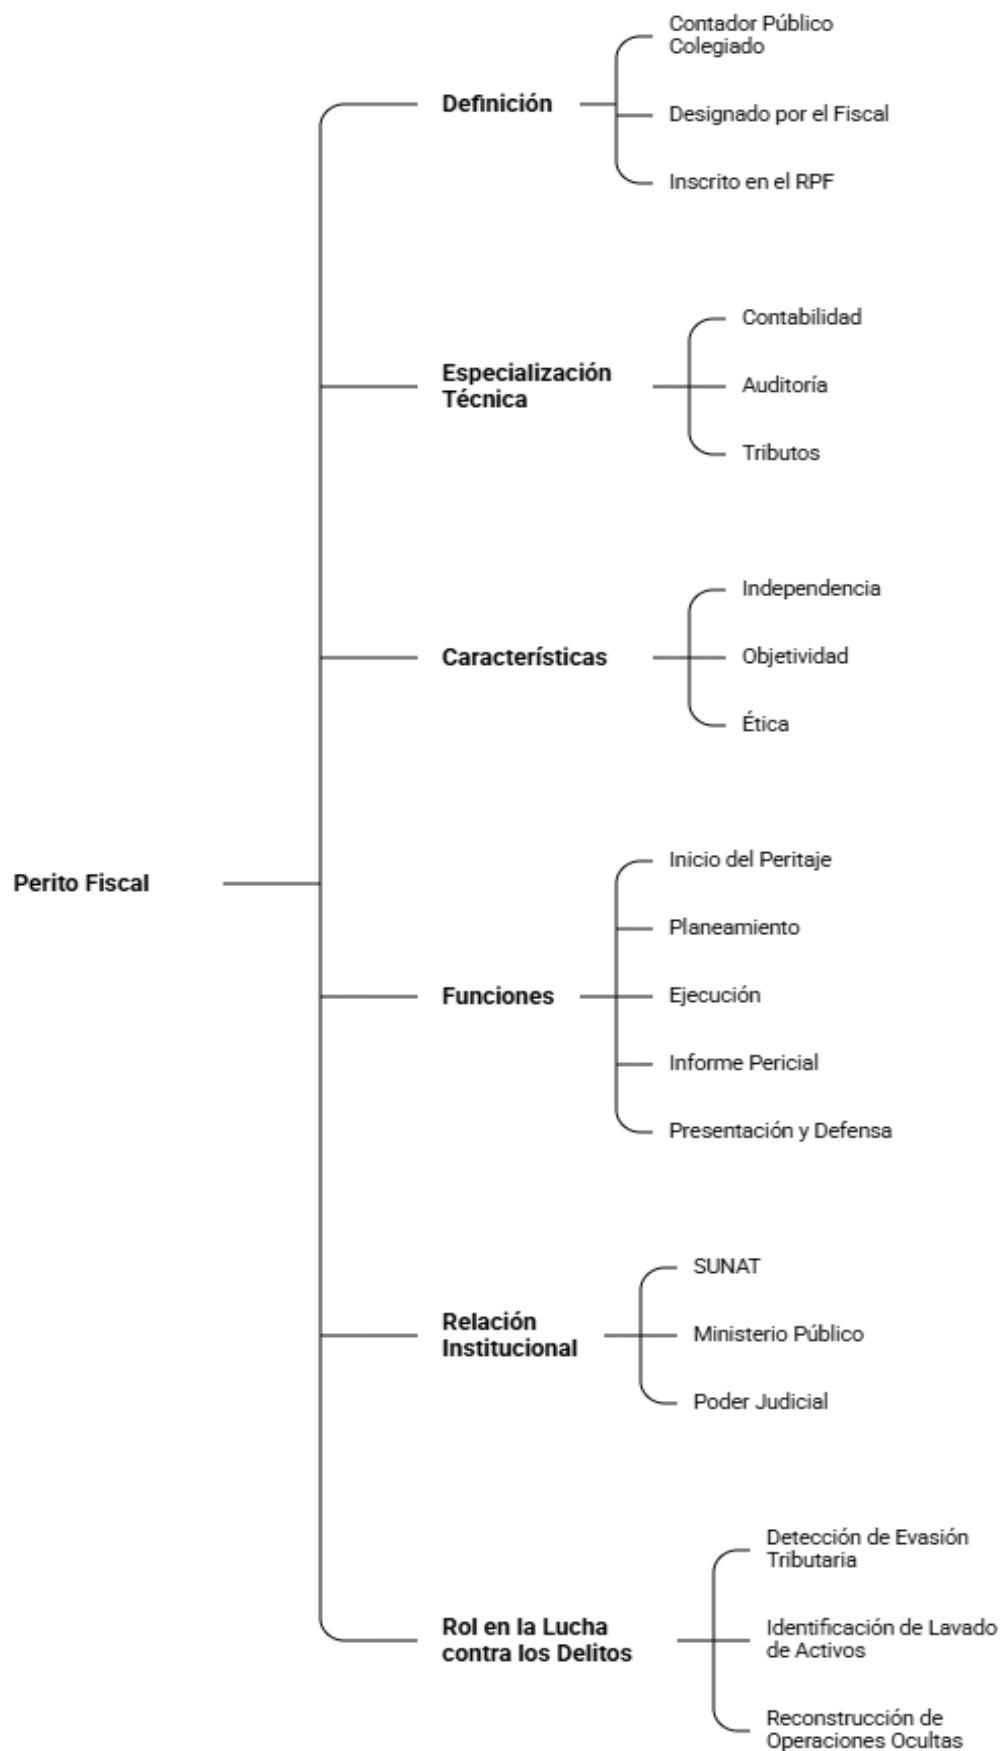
Perito Fiscal

Definición

Contador Público Colegiado

Designado por el Fiscal

Inscrito en el RPF

Especialización Técnica

Contabilidad

Auditoría

Tributos

Características

Independencia

Objetividad

Ética

Funciones

Inicio del Peritaje

Planeamiento

Ejecución

Informe Pericial

Presentación y Defensa

Relación Institucional

SUNAT

Ministerio Público

Poder Judicial

Rol en la Lucha contra los Delitos

Detección de Evasión Tributaria

Identificación de Lavado de Activos

Reconstrucción de Operaciones Ocultas